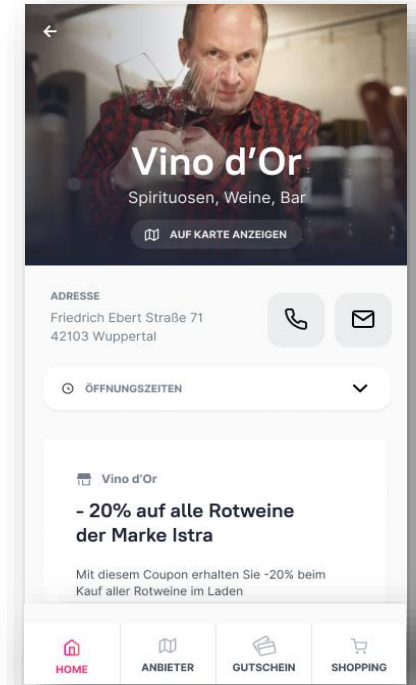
Vino d'Or

Spirituosen, Weine, Bar

AUF KARTE ANZEIGEN

ADRESSE

Friedrich Ebert Straße 71
42103 Wuppertal

ÖFFNUNGSZEITEN

Vino d'Or

- 20% auf alle Rotweine der Marke Istra

Mit diesem Coupon erhalten Sie -20% beim Kauf aller Rotweine im Laden

HOME

ANBIETER

GUTSCHEIN

SHOPPING